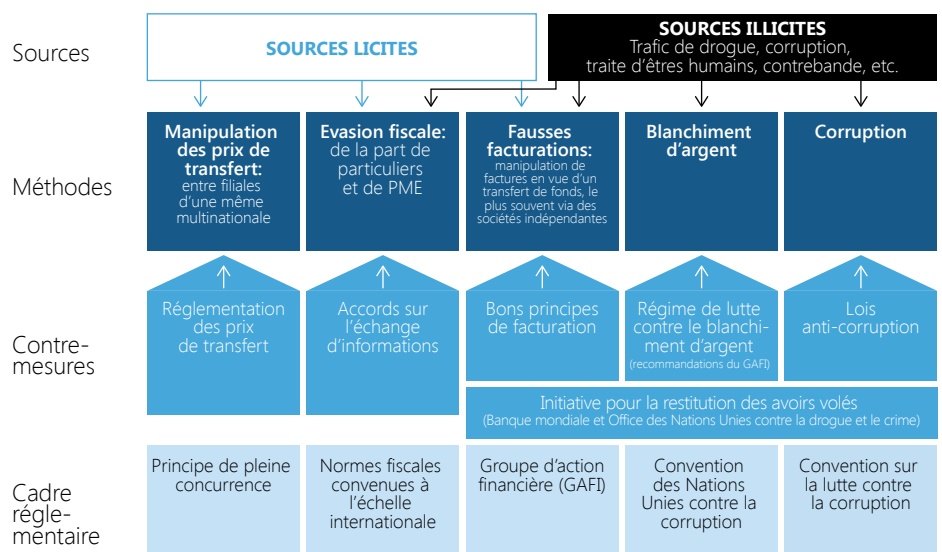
Sources

SOURCES LICITES

SOURCES ILLICITES
Trafic de drogue, corruption, traite d'êtres humains, contrebande, etc.

Méthodes

Manipulation des prix de transfert: entre filiales d'une même multinationale

Evasion fiscale: de la part de particuliers et de PME

Fausses facturations: manipulation de factures en vue d'un transfert de fonds, le plus souvent via des sociétés indépendantes

Blanchiment d'argent

Corruption

Contre-mesures

Réglementation des prix de transfert

Accords sur l'échange d'informations

Bons principes de facturation

Régime de lutte contre le blanchiment d'argent (recommandations du GAFI)

Lois anti-corruption

Initiative pour la restitution des avoirs volés (Banque mondiale et Office des Nations Unies contre la drogue et le crime)

Cadre réglementaire

Principe de pleine concurrence

Normes fiscales convenues à l'échelle internationale

Groupe d'action financière (GAFI)

Convention des Nations Unies contre la corruption

Convention sur la lutte contre la corruption